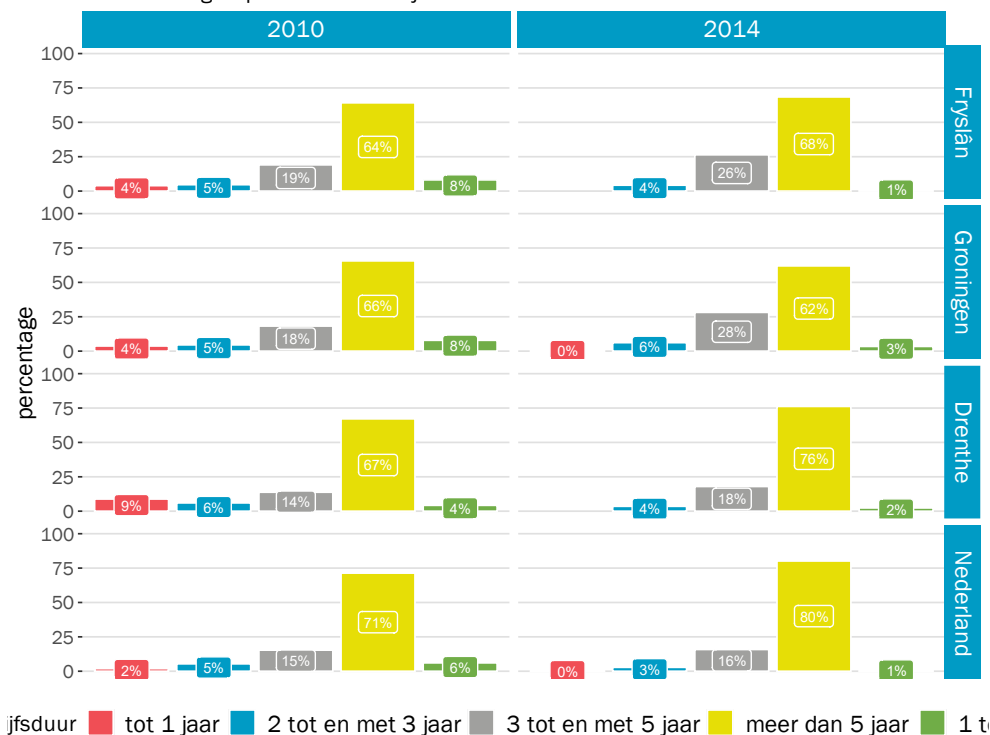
2010

2014

Fryslân

Groningen

Drenthe

Nederland

percentage

100
75
50
25
0

4%
5%
19%
64%
8%

4%
26%
68%
1%

100
75
50
25
0

4%
5%
18%
66%
8%

0%
6%
28%
62%
3%

100
75
50
25
0

9%
6%
14%
67%
4%

4%
18%
76%
2%

100
75
50
25
0

2%
5%
15%
71%
6%

0%
3%
16%
80%
1%

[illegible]ijfsduur tot 1 jaar 2 tot en met 3 jaar 3 tot en met 5 jaar meer dan 5 jaar 1 t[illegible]